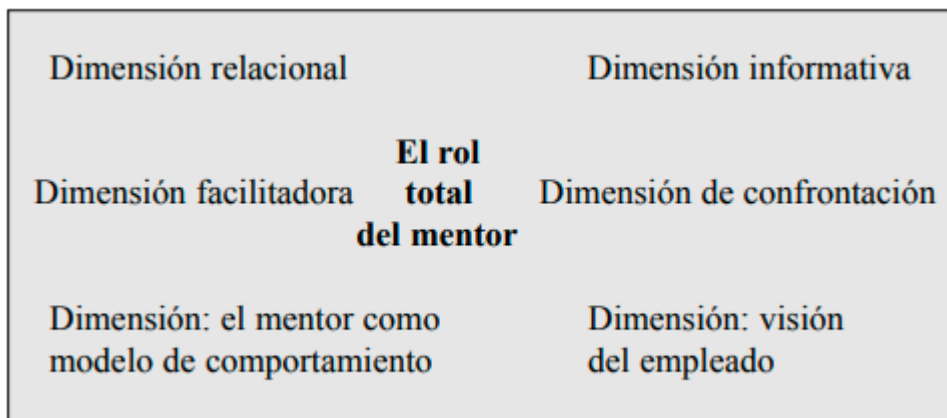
Dimensión relacional

Dimensión informativa

Dimensión facilitadora

El rol total del mentor

Dimensión de confrontación

Dimensión: el mentor como modelo de comportamiento

Dimensión: visión del empleado